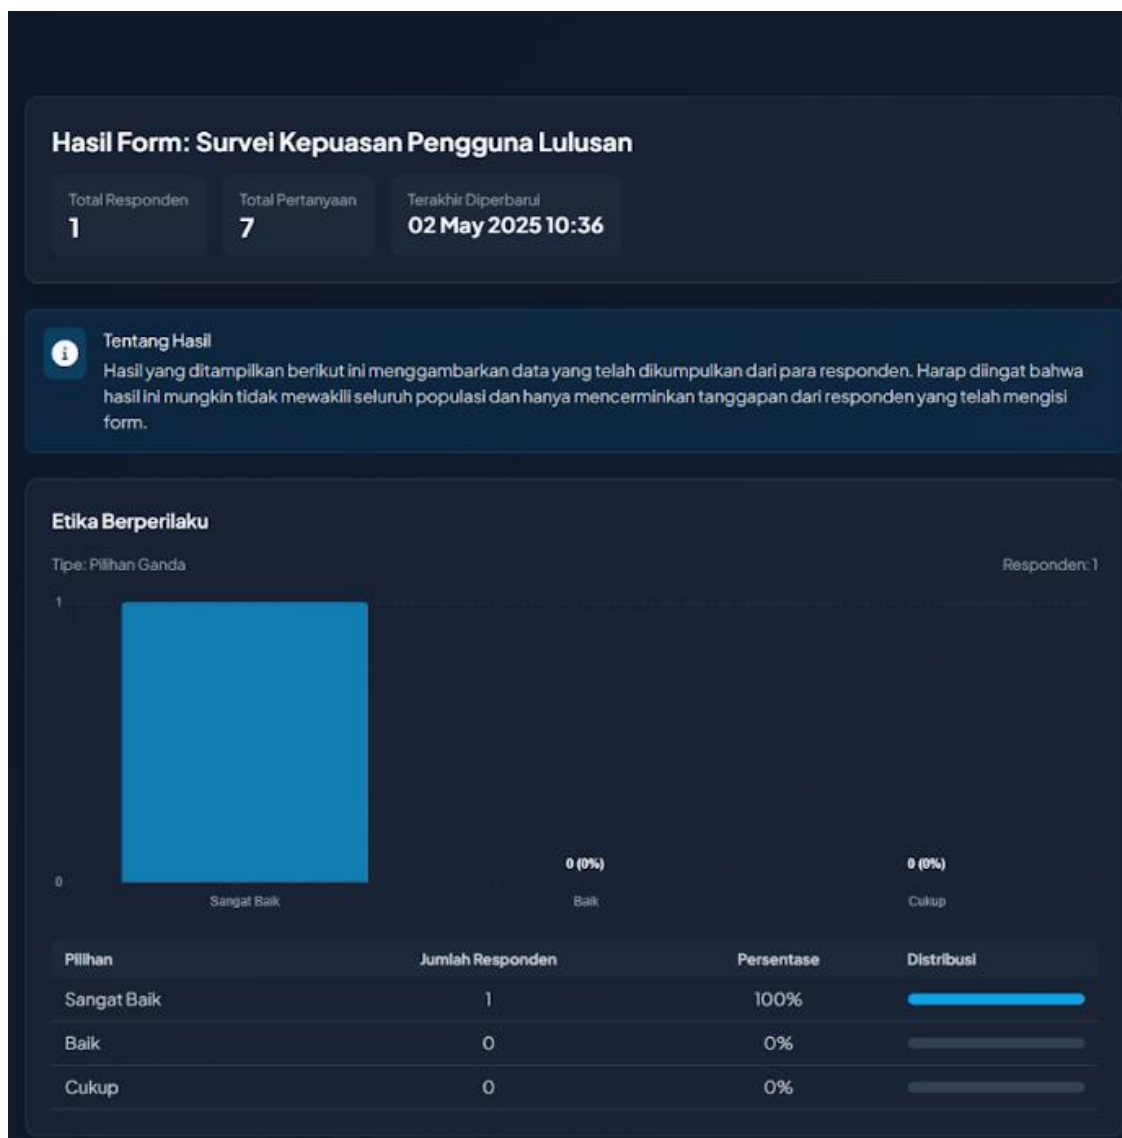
Hasil Form: Survei Kepuasan Pengguna Lulusan

Total Responden
1

Total Pertanyaan
7

Terakhir Diperbarui
02 May 2025 10:36

Tentang Hasil
Hasil yang ditampilkan berikut ini menggambarkan data yang telah dikumpulkan dari para responden. Harap diingat bahwa hasil ini mungkin tidak mewakili seluruh populasi dan hanya mencerminkan tanggapan dari responden yang telah mengisi form.

Etika Berperilaku

Tipe: Pilihan Ganda

Responden: 1

1

0

0 (0%)

0 (0%)

Sangat Baik

Baik

Cukup

| Pilihan | Jumlah Responden | Persentase | Distribusi |
|---|---|---|---|
| Sangat Baik | 1 | 100% | |
| Baik | 0 | 0% | |
| Cukup | 0 | 0% | |